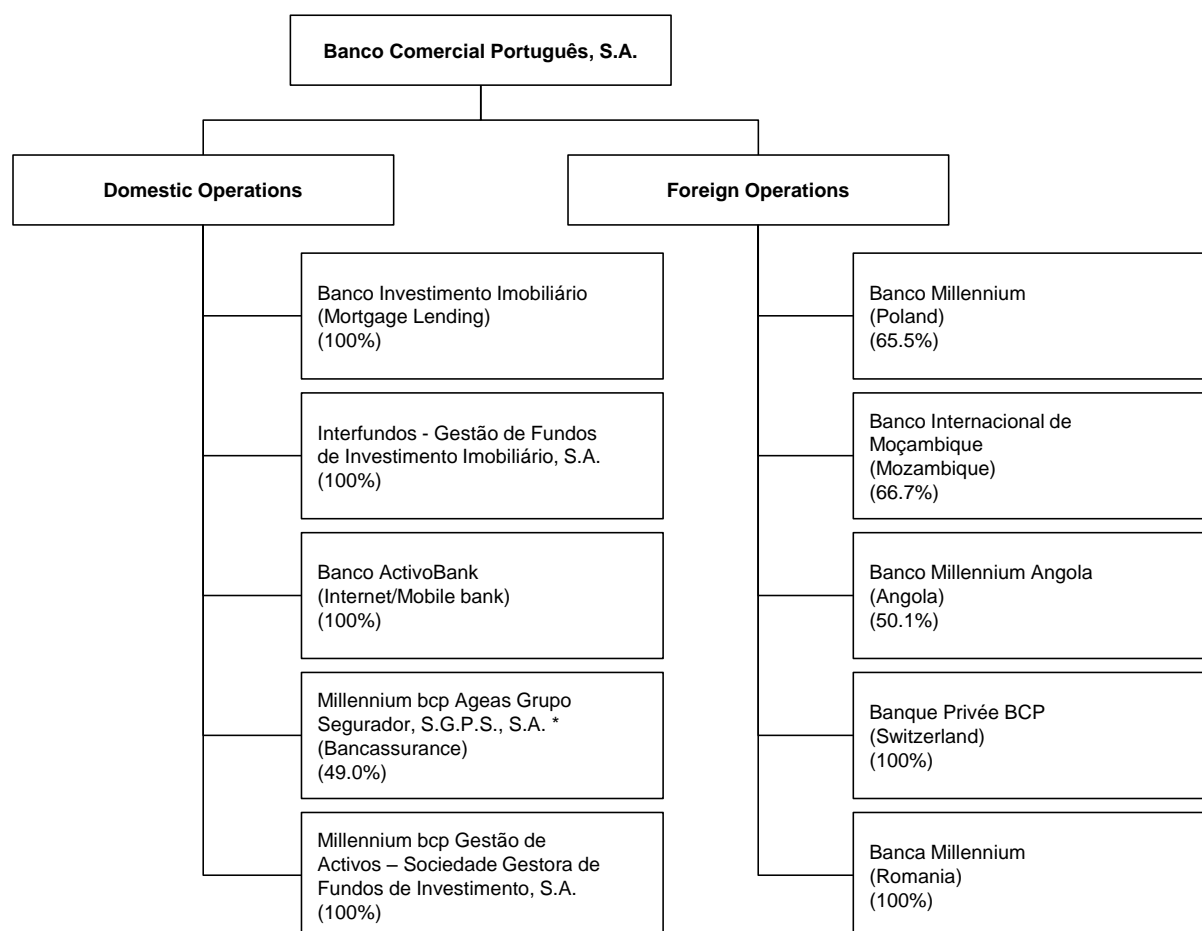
Banco Comercial Português, S.A.

Domestic Operations

Banco Investimento Imobiliário
(Mortgage Lending)
(100%)

Interfundos - Gestão de Fundos de Investimento Imobiliário, S.A.
(100%)

Banco ActivoBank
(Internet/Mobile bank)
(100%)

Millennium bcp Ageas Grupo Segurador, S.G.P.S., S.A. *
(Bancassurance)
(49.0%)

Millennium bcp Gestão de Activos – Sociedade Gestora de Fundos de Investimento, S.A.
(100%)

Foreign Operations

Banco Millennium
(Poland)
(65.5%)

Banco Internacional de Moçambique
(Mozambique)
(66.7%)

Banco Millennium Angola
(Angola)
(50.1%)

Banque Privée BCP
(Switzerland)
(100%)

Banca Millennium
(Romania)
(100%)